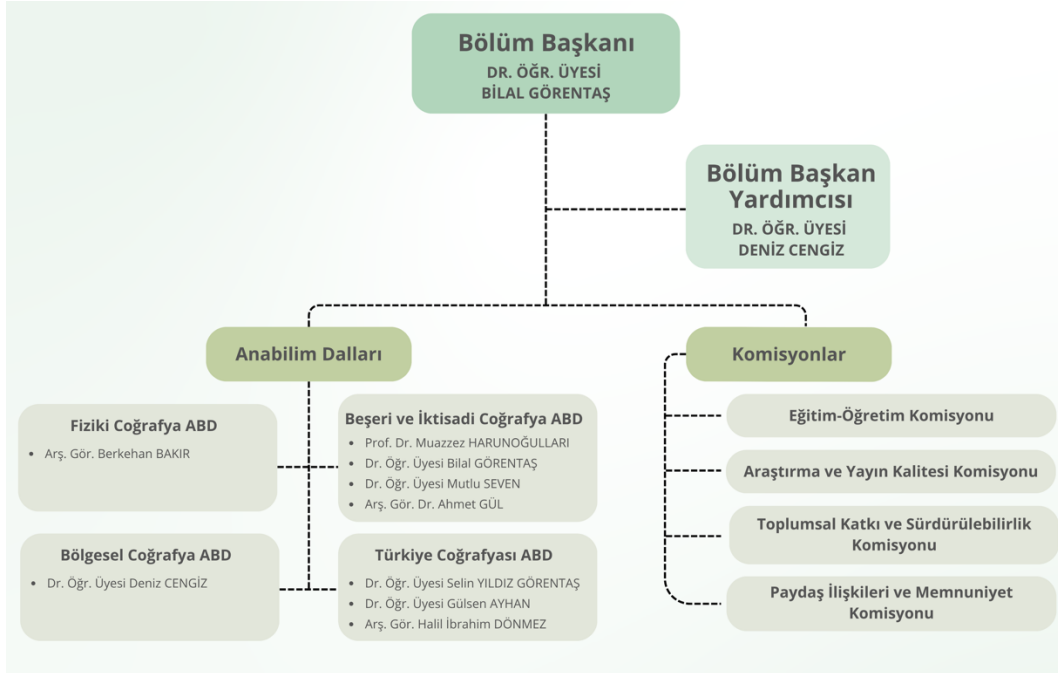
Bölüm Başkanı
DR. ÖĞR. ÜYESİ
BİLAL GÖRENTAŞ

Bölüm Başkan Yardımcısı
DR. ÖĞR. ÜYESİ
DENİZ CENGİZ

Anabilim Dalları

Komisyonlar

Fiziki Coğrafya ABD
• Arş. Gör. Berkehan BAKIR

Beşeri ve İktisadi Coğrafya ABD
• Prof. Dr. Muazzez HARUNOĞULLARI
• Dr. Öğr. Üyesi Bilal GÖRENTAŞ
• Dr. Öğr. Üyesi Mutlu SEVEN
• Arş. Gör. Dr. Ahmet GÜL

Bölgesel Coğrafya ABD
• Dr. Öğr. Üyesi Deniz CENGİZ

Türkiye Coğrafyası ABD
• Dr. Öğr. Üyesi Selin YILDIZ GÖRENTAŞ
• Dr. Öğr. Üyesi Gülsen AYHAN
• Arş. Gör. Halil İbrahim DÖNMEZ

Eğitim-Öğretim Komisyonu

Araştırma ve Yayın Kalitesi Komisyonu

Toplumsal Katkı ve Sürdürülebilirlik Komisyonu

Paydaş İlişkileri ve Memnuniyet Komisyonu